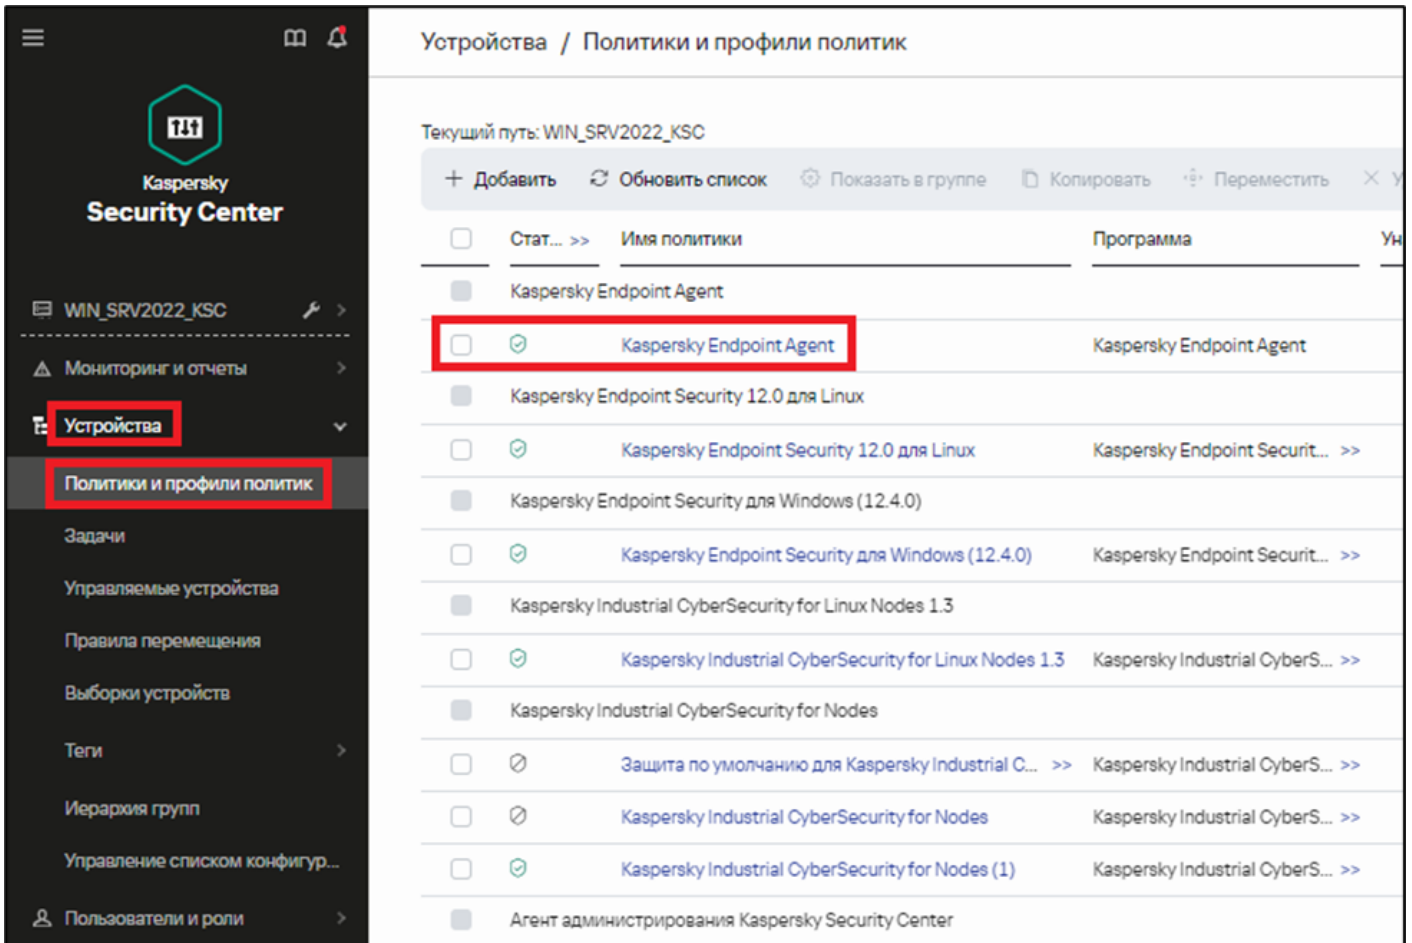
Kaspersky
Security Center

WIN_SRV2022_KSC

Мониторинг и отчеты

Устройства

Политики и профили политик

Задачи

Управляемые устройства

Правила перемещения

Выборки устройств

Теги

Иерархия групп

Управление списком конфигур...

Пользователи и роли

Устройства / Политики и профили политик

Текущий путь: WIN_SRV2022_KSC

+ Добавить Обновить список Показать в группе Копировать Переместить

| | Стат... >> | Имя политики | Программа | Ун |
|---|---|---|---|---|
| | Kaspersky Endpoint Agent | | | |
| | | Kaspersky Endpoint Agent | Kaspersky Endpoint Agent | |
| | Kaspersky Endpoint Security 12.0 для Linux | | | |
| | | Kaspersky Endpoint Security 12.0 для Linux | Kaspersky Endpoint Securit... >> | |
| | Kaspersky Endpoint Security для Windows (12.4.0) | | | |
| | | Kaspersky Endpoint Security для Windows (12.4.0) | Kaspersky Endpoint Securit... >> | |
| | Kaspersky Industrial CyberSecurity for Linux Nodes 1.3 | | | |
| | | Kaspersky Industrial CyberSecurity for Linux Nodes 1.3 | Kaspersky Industrial CyberS... >> | |
| | Kaspersky Industrial CyberSecurity for Nodes | | | |
| | | Защита по умолчанию для Kaspersky Industrial C... >> | Kaspersky Industrial CyberS... >> | |
| | | Kaspersky Industrial CyberSecurity for Nodes | Kaspersky Industrial CyberS... >> | |
| | | Kaspersky Industrial CyberSecurity for Nodes (1) | Kaspersky Industrial CyberS... >> | |
| | Агент администрирования Kaspersky Security Center | | | |